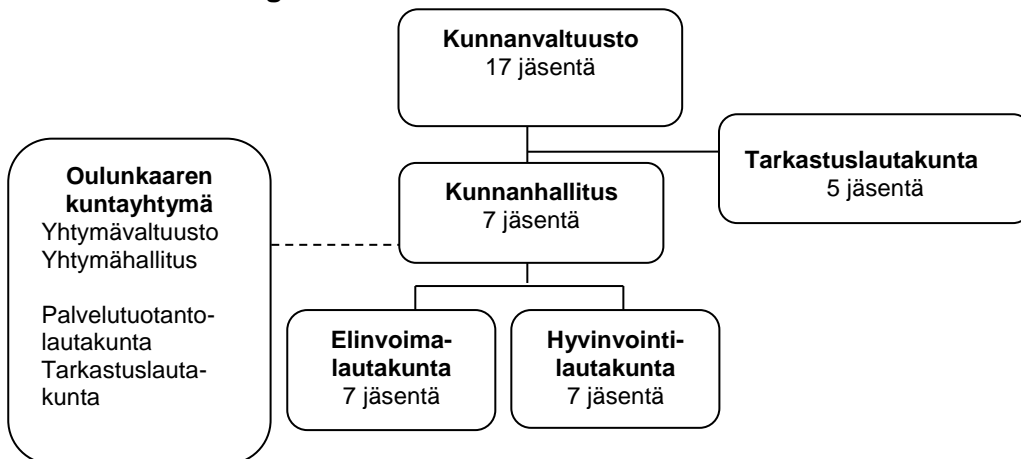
Kunnanvaltuusto
17 jäsentä

Tarkastuslautakunta
5 jäsentä

Oulunkaaren kuntayhtymä
Yhtymävaltuusto
Yhtymähallitus

Palvelutuotantolautakunta
Tarkastuslautakunta

Kunnanhallitus
7 jäsentä

Elinvoimalautakunta
7 jäsentä

Hyvinvointilautakunta
7 jäsentä